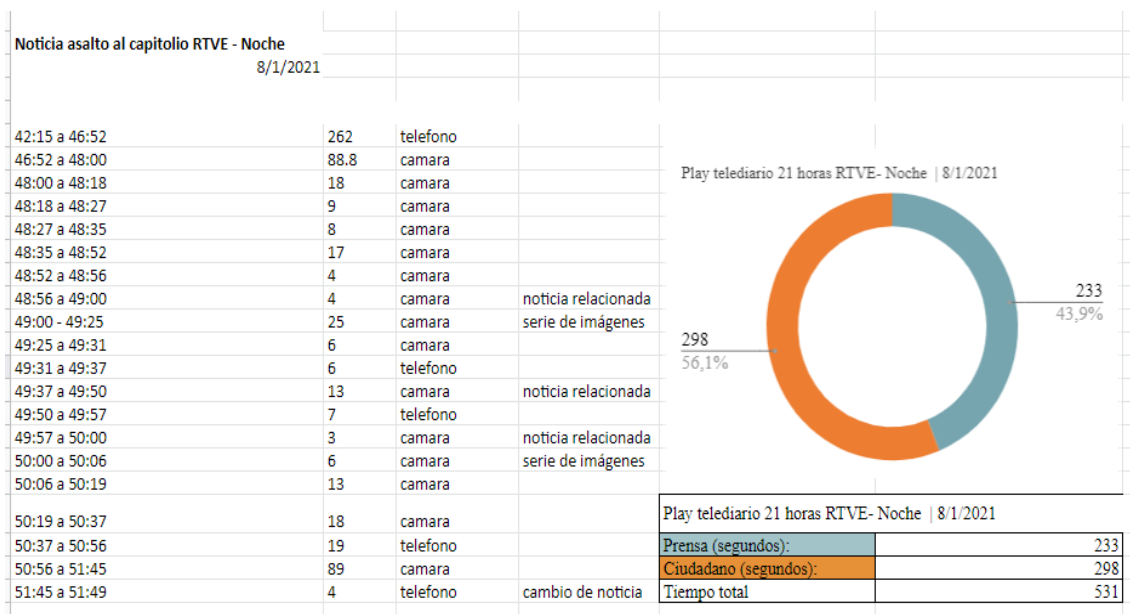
Noticia asalto al capitolio RTVE - Noche
8/1/2021

| | | | |
|---|---|---|---|
| 42:15 a 46:52 | 262 | telefono | |
| 46:52 a 48:00 | 88.8 | camara | |
| 48:00 a 48:18 | 18 | camara | |
| 48:18 a 48:27 | 9 | camara | |
| 48:27 a 48:35 | 8 | camara | |
| 48:35 a 48:52 | 17 | camara | |
| 48:52 a 48:56 | 4 | camara | |
| 48:56 a 49:00 | 4 | camara | noticia relacionada |
| 49:00 - 49:25 | 25 | camara | serie de imágenes |
| 49:25 a 49:31 | 6 | camara | |
| 49:31 a 49:37 | 6 | telefono | |
| 49:37 a 49:50 | 13 | camara | noticia relacionada |
| 49:50 a 49:57 | 7 | telefono | |
| 49:57 a 50:00 | 3 | camara | noticia relacionada |
| 50:00 a 50:06 | 6 | camara | serie de imágenes |
| 50:06 a 50:19 | 13 | camara | |
| 50:19 a 50:37 | 18 | camara | |
| 50:37 a 50:56 | 19 | telefono | |
| 50:56 a 51:45 | 89 | camara | |
| 51:45 a 51:49 | 4 | telefono | cambio de noticia |

Play telediario 21 horas RTVE- Noche | 8/1/2021

233
43,9%

298
56,1%

Play telediario 21 horas RTVE- Noche | 8/1/2021

| | |
|---|---|
| Prensa (segundos): | 233 |
| Ciudadano (segundos): | 298 |
| Tiempo total | 531 |